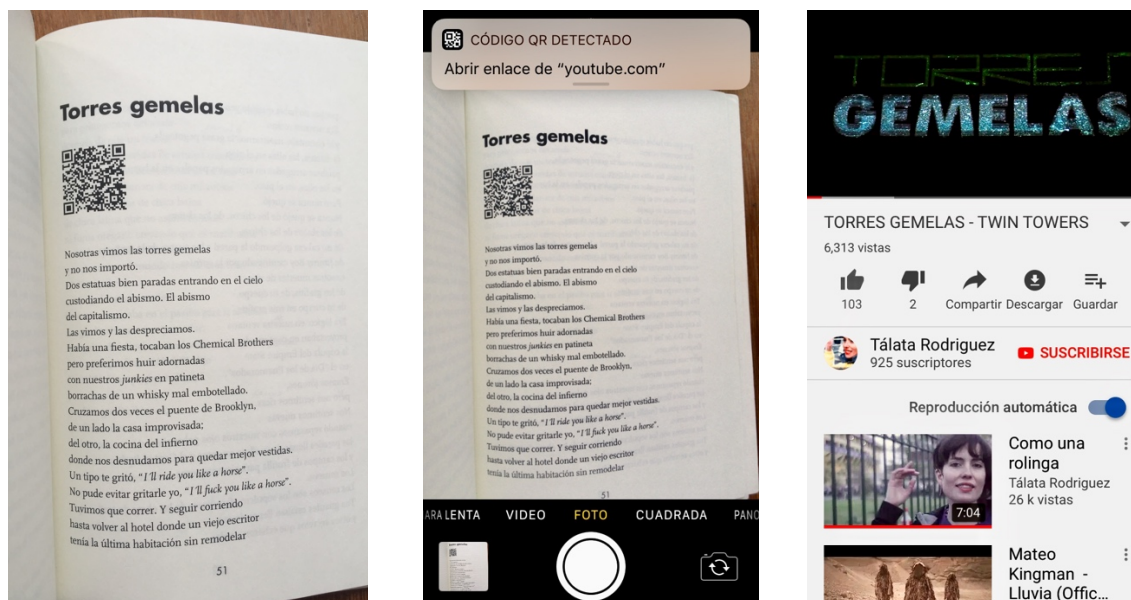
Torres gemelas

Nosotras vimos las torres gemelas
y no nos importó.
Dos estatuas bien paradas entrando en el cielo
custodiando el abismo. El abismo
del capitalismo.
Las vimos y las despreciamos.
Había una fiesta, tocaban los Chemical Brothers
pero preferimos huir adornadas
con nuestros *junkies* en patineta
borrachas de un whisky mal embotellado.
Cruzamos dos veces el puente de Brooklyn,
de un lado la casa improvisada;
del otro, la cocina del infierno
donde nos desnudamos para quedar mejor vestidas.
Un tipo te gritó, "*I'll ride you like a horse*".
No pude evitar gritarle yo, "*I'll fuck you like a horse*".
Tuvimos que correr. Y seguir corriendo
hasta volver al hotel donde un viejo escritor
tenía la última habitación sin remodelar

51

CÓDIGO QR DETECTADO
Abrir enlace de "youtube.com"

Torres gemelas

Nosotras vimos las torres gemelas
y no nos importó.
Dos estatuas bien paradas entrando en el cielo
custodiando el abismo. El abismo
del capitalismo.
Las vimos y las despreciamos.
Había una fiesta, tocaban los Chemical Brothers
pero preferimos huir adornadas
con nuestros *junkies* en patineta
borrachas de un whisky mal embotellado.
Cruzamos dos veces el puente de Brooklyn,
de un lado la casa improvisada;
del otro, la cocina del infierno
donde nos desnudamos para quedar mejor vestidas.
Un tipo te gritó, "*I'll ride you like a horse*".
No pude evitar gritarle yo, "*I'll fuck you like a horse*".
Tuvimos que correr. Y seguir corriendo
hasta volver al hotel donde un viejo escritor
tenía la última habitación sin remodelar

51

ARA LENTA VIDEO FOTO CUADRADA PANO

TORRES GEMELAS

TORRES GEMELAS - TWIN TOWERS
6,313 vistas
103 2 Compartir Descargar Guardar
Tálata Rodriguez
925 suscriptores
SUSCRIBIRSE
Reproducción automática
Como una rolinga
Tálata Rodriguez
26 k vistas
7:04
Mateo Kingman - Lluvia (Offic...